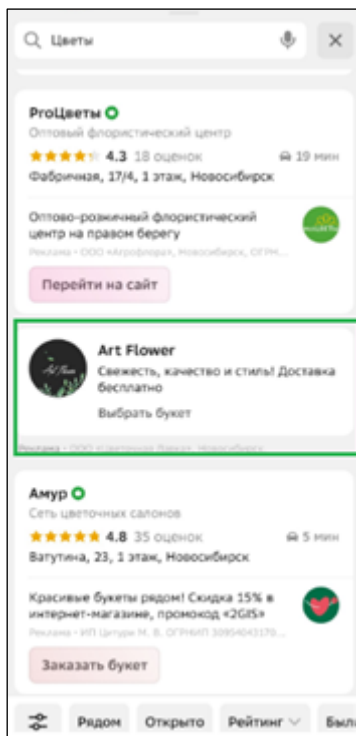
Цветы

ProЦветы
Оптовый флористический центр
4.3 18 оценок
19 мин
Фабричная, 17/4, 1 этаж, Новосибирск

Оптово-розничный флористический центр на правом берегу
Реклама • ООО «Агрофлора», Новосибирск, ОГРН...

Перейти на сайт

Art Flower
Свежесть, качество и стиль! Доставка бесплатно
Выбрать букет
Реклама • ООО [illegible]

Амур
Сеть цветочных салонов
4.8 35 оценок
5 мин
Ватутина, 23, 1 этаж, Новосибирск

Красивые букеты рядом! Скидка 15% в интернет-магазине, промокод «2GIS»
Реклама • ИП Цитури М. В. ОГРНИП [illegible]

Заказать букет

Рядом Открыто Рейтинг Быс